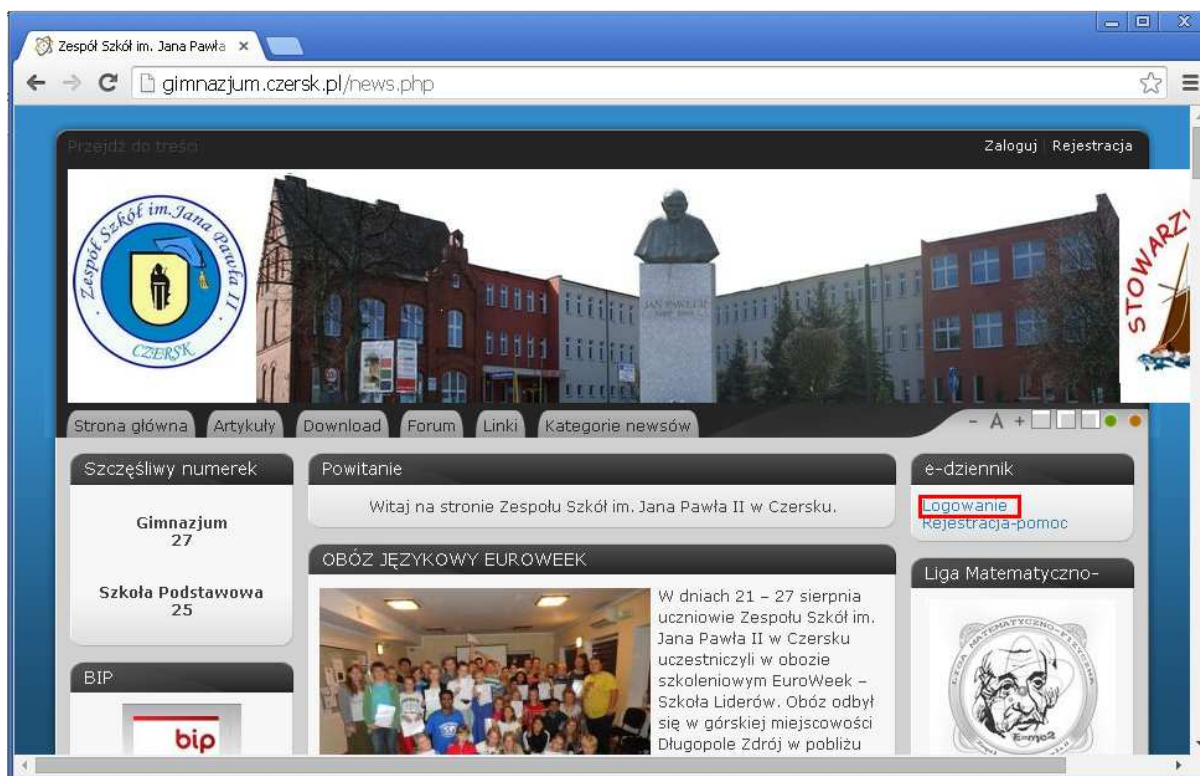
Zespół Szkół im. Jana Pawła ×

gimnazjum.czersk.pl/news.php

Przejdź do treści

Zaloguj | Rejestracja

Zespół Szkół im. Jana Pawła II
CZERSK

JAN PAWEŁ II

STOWARZ

Strona główna | Artykuły | Download | Forum | Linki | Kategorie newsów

- A +

Szczęśliwy numerek

Gimnazjum
27

Szkoła Podstawowa
25

BIP

bip

Powitanie

Witaj na stronie Zespołu Szkół im. Jana Pawła II w Czersku.

OBÓZ JĘZYKOWY EUROWEEK

W dniach 21 – 27 sierpnia uczniowie Zespołu Szkół im. Jana Pawła II w Czersku uczestniczyli w obozie szkoleniowym EuroWeek – Szkoła Liderów. Obóz odbył się w górskiej miejscowości Długopole Zdrój w pobliżu

e-dziennik

Logowanie
Rejestracja-pomoc

Liga Matematyczno-

LIGA MATEMATYCZNO-FIZYCZNA

$E=mc^2$